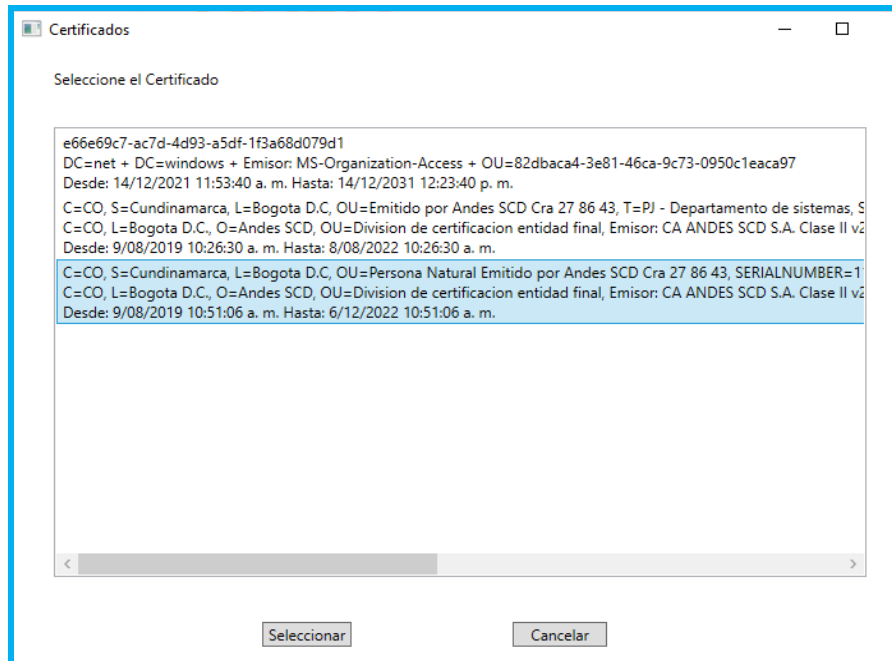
Certificados

Seleccione el Certificado

e66e69c7-ac7d-4d93-a5df-1f3a68d079d1
DC=net + DC=windows + Emisor: MS-Organization-Access + OU=82dbaca4-3e81-46ca-9c73-0950c1eaca97
Desde: 14/12/2021 11:53:40 a. m. Hasta: 14/12/2031 12:23:40 p. m.

C=CO, S=Cundinamarca, L=Bogota D.C, OU=Emitido por Andes SCD Cra 27 86 43, T=PJ - Departamento de sistemas, S
C=CO, L=Bogota D.C., O=Andes SCD, OU=Division de certificacion entidad final, Emisor: CA ANDES SCD S.A. Clase II v2
Desde: 9/08/2019 10:26:30 a. m. Hasta: 8/08/2022 10:26:30 a. m.

C=CO, S=Cundinamarca, L=Bogota D.C, OU=Persona Natural Emitido por Andes SCD Cra 27 86 43, SERIALNUMBER=1
C=CO, L=Bogota D.C., O=Andes SCD, OU=Division de certificacion entidad final, Emisor: CA ANDES SCD S.A. Clase II v2
Desde: 9/08/2019 10:51:06 a. m. Hasta: 6/12/2022 10:51:06 a. m.

Seleccionar

Cancelar